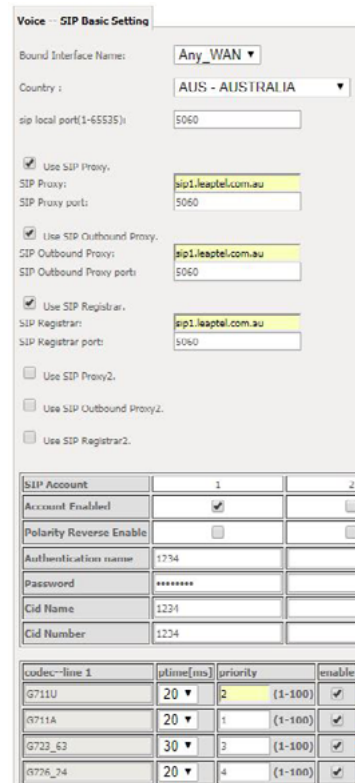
Voice -- SIP Basic Setting

Bound Interface Name: Any_WAN ▾

Country : AUS - AUSTRALIA ▾

sip local port(1-65535): 5060

Use SIP Proxy.
SIP Proxy: sip1.leaptel.com.au
SIP Proxy port: 5060

Use SIP Outbound Proxy.
SIP Outbound Proxy: sip1.leaptel.com.au
SIP Outbound Proxy port: 5060

Use SIP Registrar.
SIP Registrar: sip1.leaptel.com.au
SIP Registrar port: 5060

Use SIP Proxy2.

Use SIP Outbound Proxy2.

Use SIP Registrar2.

| SIP Account | 1 | 2 |
|---|---|---|
| Account Enabled | ✔ | |
| Polarity Reverse Enable | | |
| Authentication name | 1234 | |
| Password | •••••••• | |
| Cid Name | 1234 | |
| Cid Number | 1234 | |

| codec--line 1 | ptime[ms] | priority | enable |
|---|---|---|---|
| G711U | 20 ▾ | 2 (1-100) | ✔ |
| G711A | 20 ▾ | 1 (1-100) | ✔ |
| G723_63 | 30 ▾ | 3 (1-100) | ✔ |
| G726_24 | 20 ▾ | 4 (1-100) | ✔ |